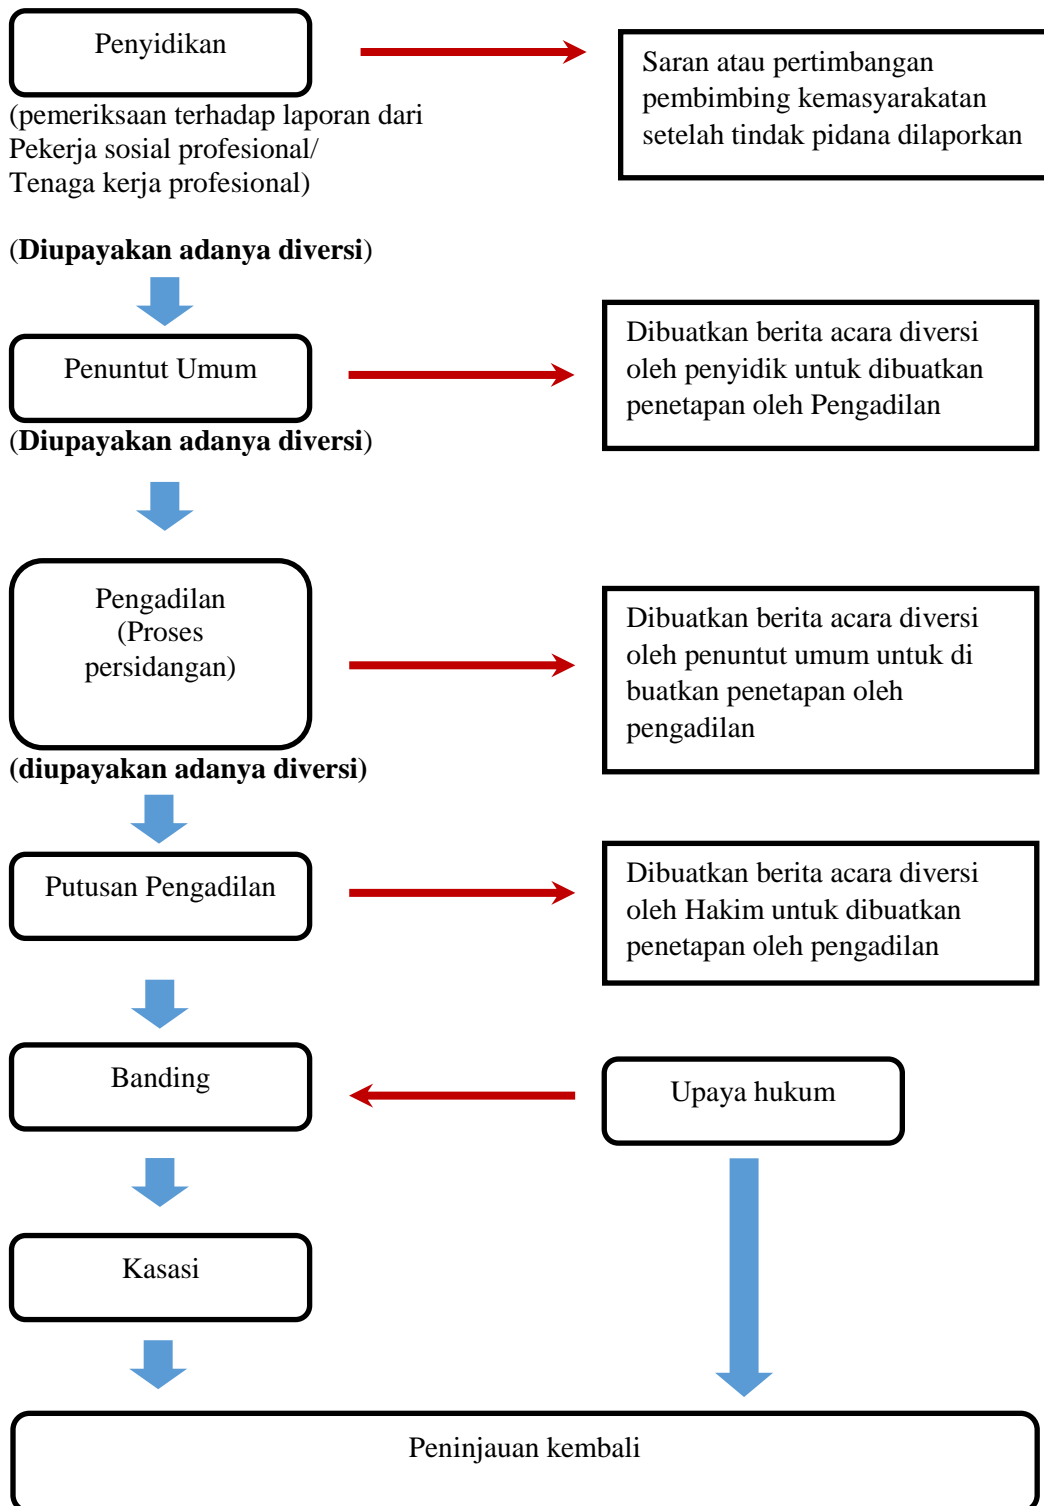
Penyidikan

(pemeriksaan terhadap laporan dari Pekerja sosial profesional/ Tenaga kerja profesional)

Saran atau pertimbangan pembimbing kemasyarakatan setelah tindak pidana dilaporkan

(**Diupayakan adanya diversi**)

Penuntut Umum

Dibuatkan berita acara diversi oleh penyidik untuk dibuatkan penetapan oleh Pengadilan

(**Diupayakan adanya diversi**)

Pengadilan (Proses persidangan)

Dibuatkan berita acara diversi oleh penuntut umum untuk di buatkan penetapan oleh pengadilan

**(diupayakan adanya diversi)**

Putusan Pengadilan

Dibuatkan berita acara diversi oleh Hakim untuk dibuatkan penetapan oleh pengadilan

Banding

Upaya hukum

Kasasi

Peninjauan kembali